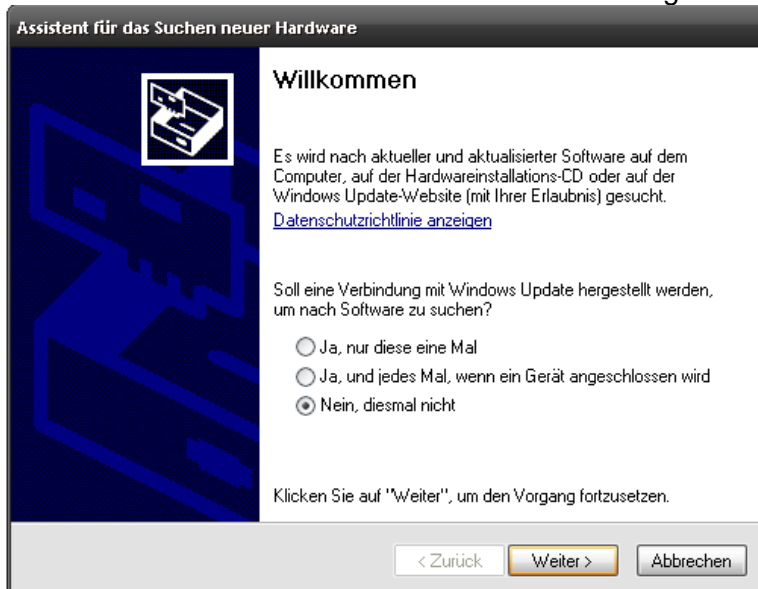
Assistent für das Suchen neuer Hardware

Willkommen

Es wird nach aktueller und aktualisierter Software auf dem Computer, auf der Hardwareinstallations-CD oder auf der Windows Update-Website (mit Ihrer Erlaubnis) gesucht.

Datenschutzrichtlinie anzeigen

Soll eine Verbindung mit Windows Update hergestellt werden, um nach Software zu suchen?

Ja, nur diese eine Mal
Ja, und jedes Mal, wenn ein Gerät angeschlossen wird
Nein, diesmal nicht

Klicken Sie auf "Weiter", um den Vorgang fortzusetzen.

< Zurück
Weiter >
Abbrechen